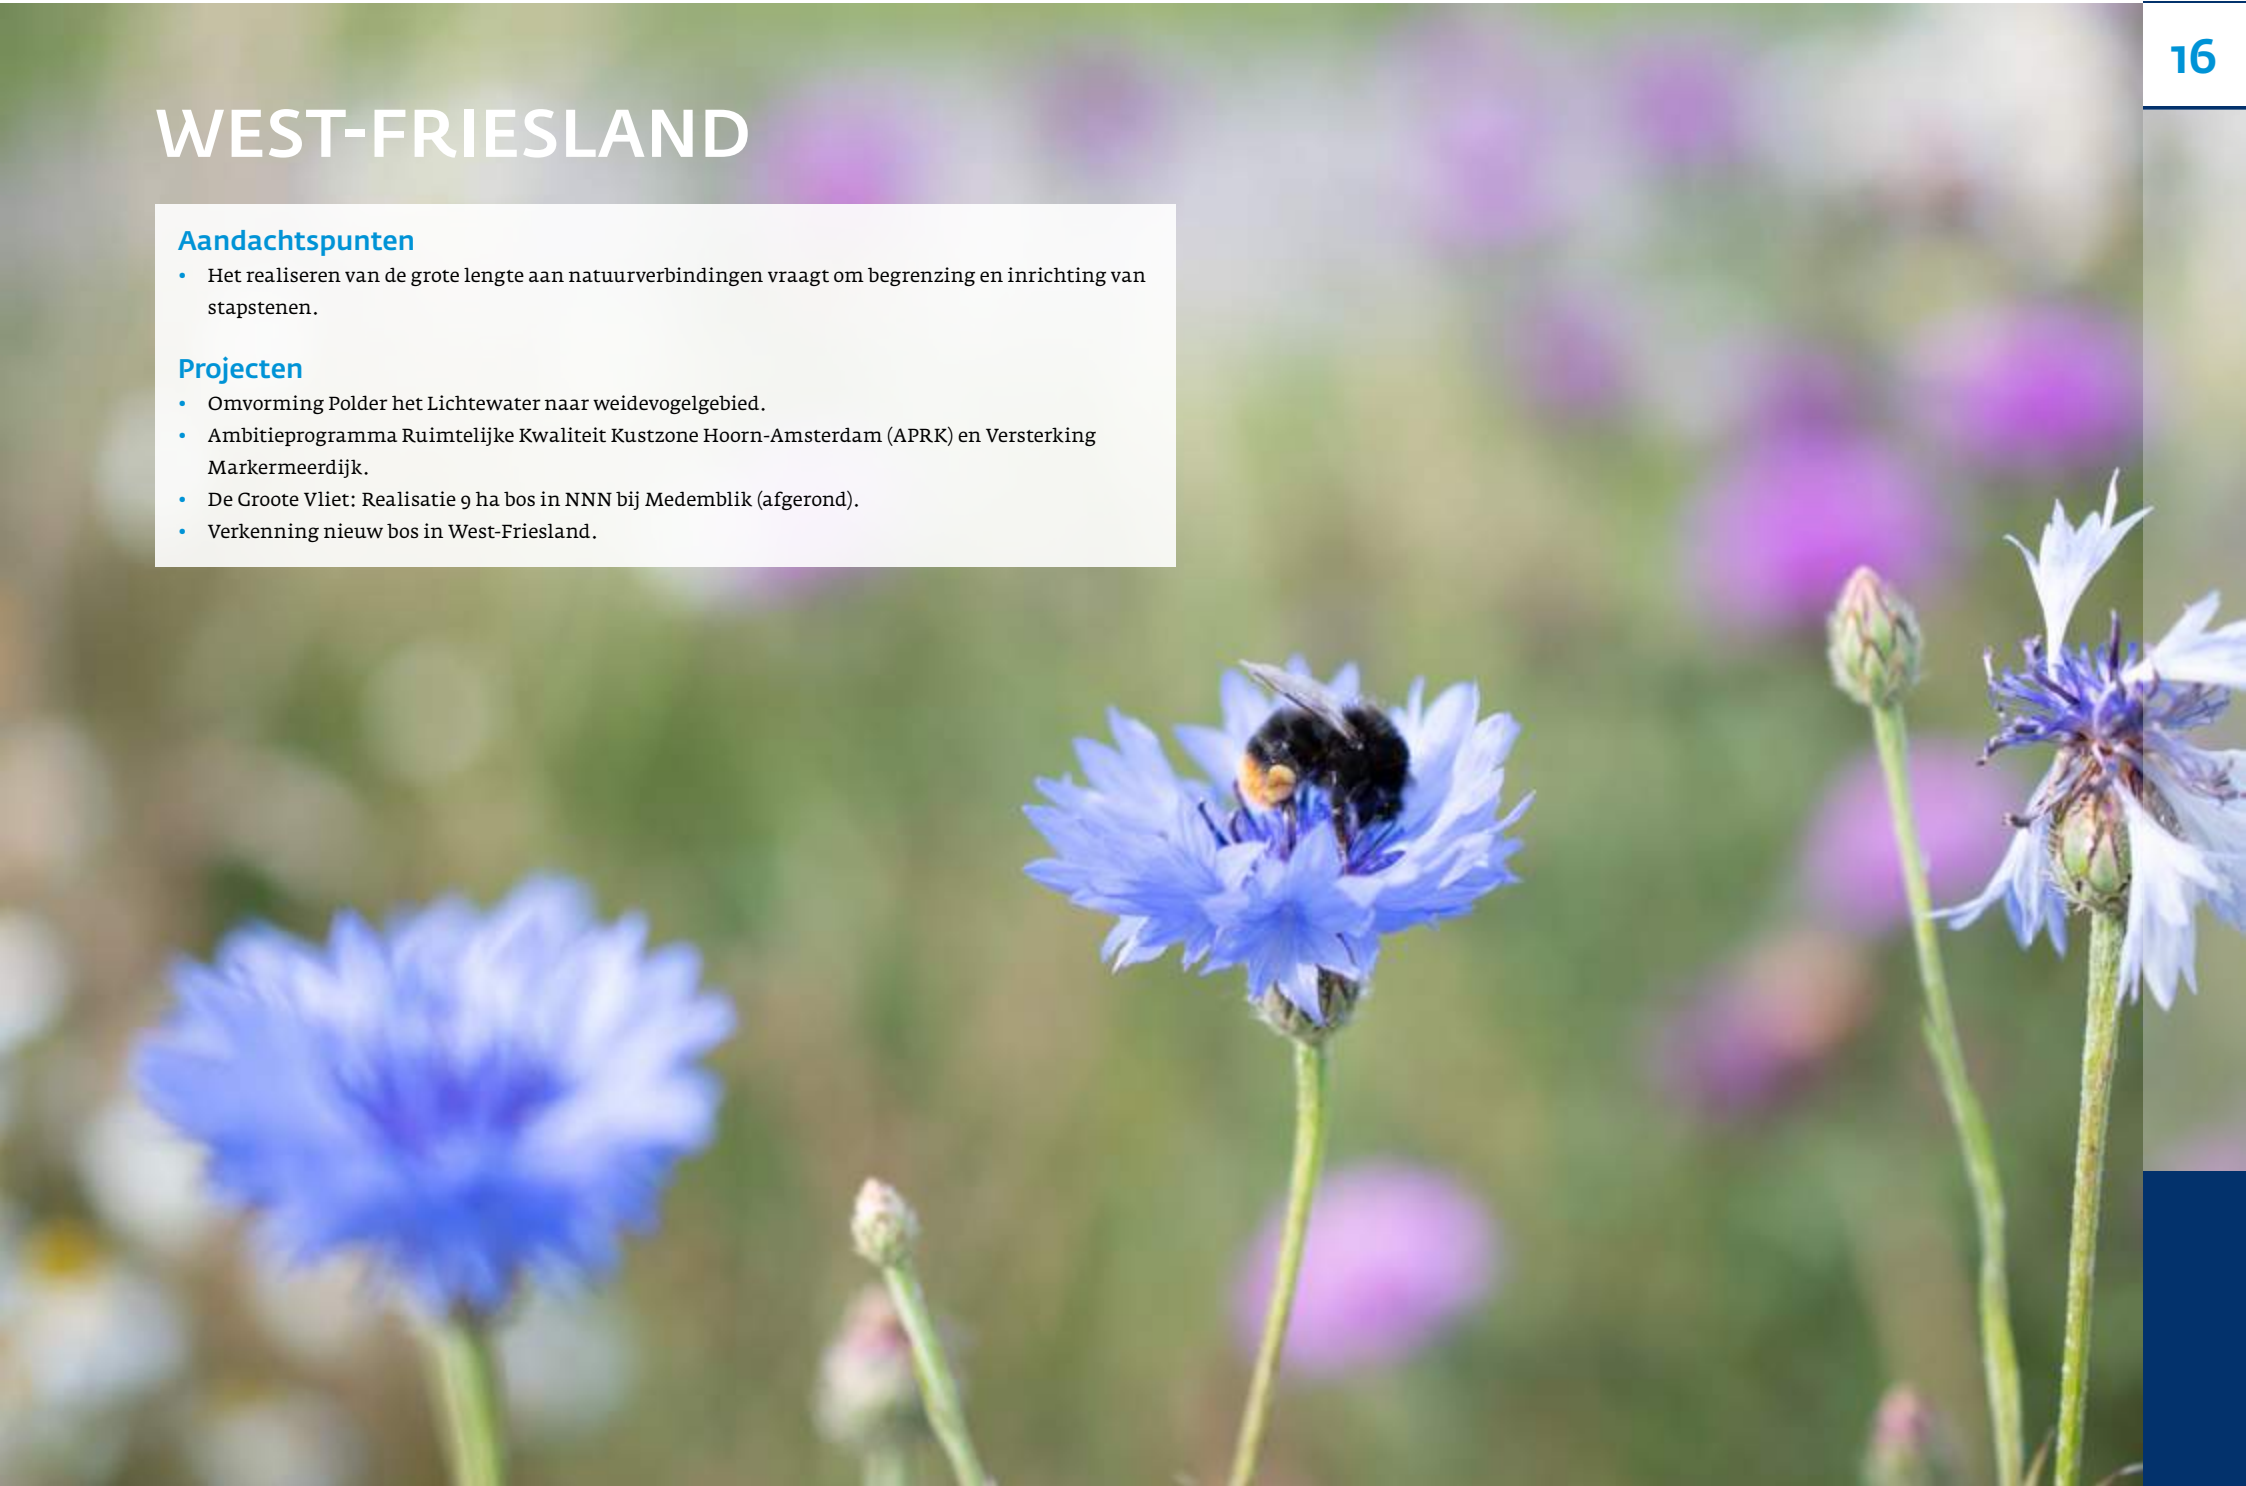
16

WEST-FRIESLAND

Aandachtspunten
• Het realiseren van de grote lengte aan natuurverbindingen vraagt om begrenzing en inrichting van stapstenen.

Projecten
• Omvorming Polder het Lichtewater naar weidevogelgebied.
• Ambitieprogramma Ruimtelijke Kwaliteit Kustzone Hoorn-Amsterdam (APRK) en Versterking Markermeerdijk.
• De Groote Vliet: Realisatie 9 ha bos in NNN bij Medemblik (afgerond).
• Verkenning nieuw bos in West-Friesland.